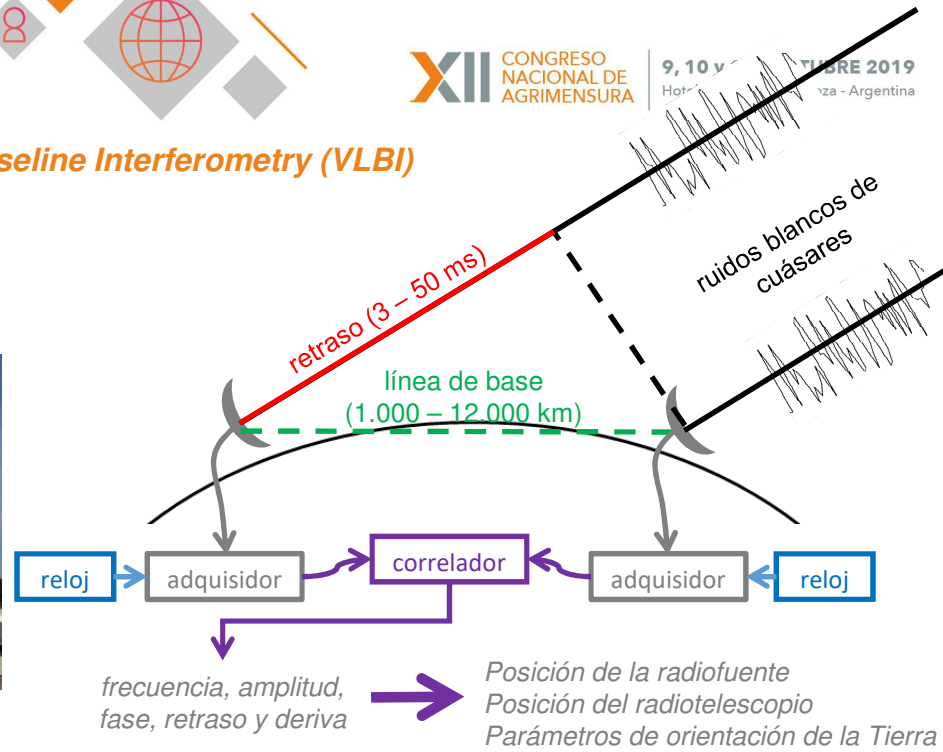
XII CONGRESO NACIONAL DE AGRIMENSURA

9, 10 y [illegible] TUBRE 2019
Hot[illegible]za - Argentina

seline Interferometry (VLBI)

ruidos blancos de cuásares

retraso (3 – 50 ms)

línea de base
(1.000 – 12.000 km)

reloj
adquisidor
correlador
adquisidor
reloj

frecuencia, amplitud, fase, retraso y deriva

Posición de la radiofuente
Posición del radiotelescopio
Parámetros de orientación de la Tierra